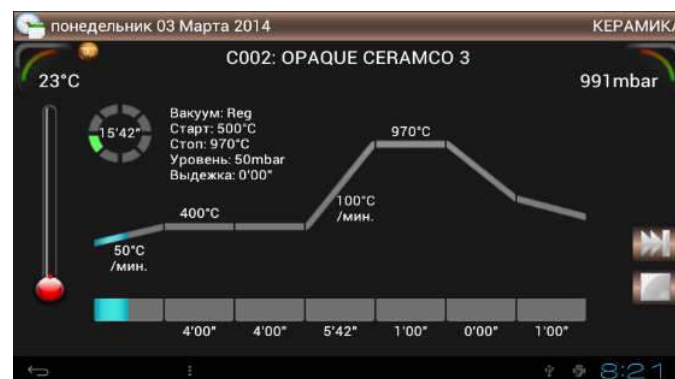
понедельник 03 Марта 2014

КЕРАМИКА

C002: OPAQUE CERAMCO 3

23°C

991mbar

15'42"

Вакуум: Reg
Старт: 500°C
Стоп: 970°C
Уровень: 50mbar
Выдежка: 0'00"

970°C

400°C

100°C /мин.

50°C /мин.

4'00" 4'00" 5'42" 1'00" 0'00" 1'00"

8:21